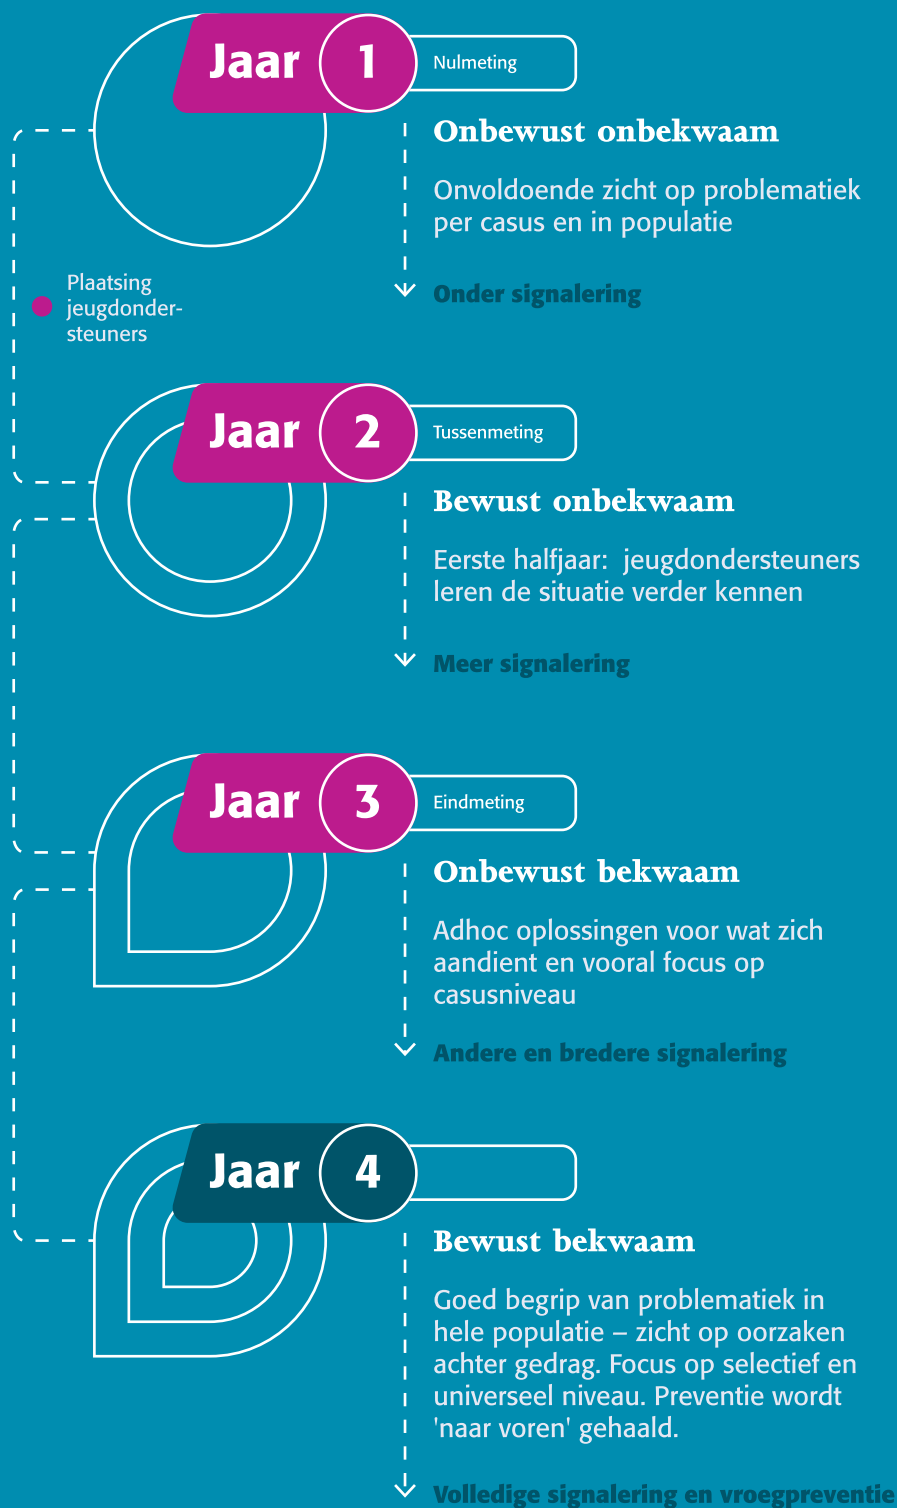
Jaar 1

Nulmeting

Onbewust onbekwaam

Onvoldoende zicht op problematiek per casus en in populatie

Onder signalering

Plaatsing jeugdondersteuners

Jaar 2

Tussenmeting

Bewust onbekwaam

Eerste halfjaar: jeugdondersteuners leren de situatie verder kennen

Meer signalering

Jaar 3

Eindmeting

Onbewust bekwaam

Adhoc oplossingen voor wat zich aandient en vooral focus op casusniveau

Andere en bredere signalering

Jaar 4

Bewust bekwaam

Goed begrip van problematiek in hele populatie – zicht op oorzaken achter gedrag. Focus op selectief en universeel niveau. Preventie wordt 'naar voren' gehaald.

Volledige signalering en vroegpreventie